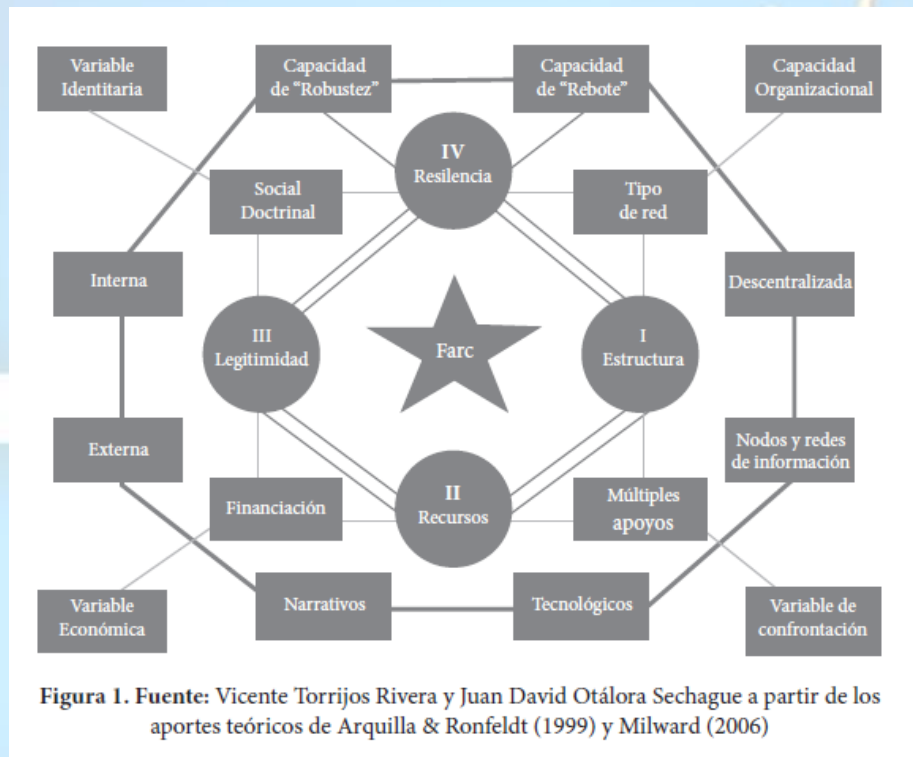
Variable Identitaria

Capacidad de "Robustez"

Capacidad de "Rebote"

Capacidad Organizacional

IV Resilencia

Social Doctrinal

Tipo de red

Interna

Descentralizada

III Legitimidad

Farc

I Estructura

Externa

Nodos y redes de información

Financiación

II Recursos

Múltiples apoyos

Variable Económica

Narrativos

Tecnológicos

Variable de confrontación

**Figura 1. Fuente:** Vicente Torrijos Rivera y Juan David Otálora Sechague a partir de los aportes teóricos de Arquilla & Ronfeldt (1999) y Milward (2006)